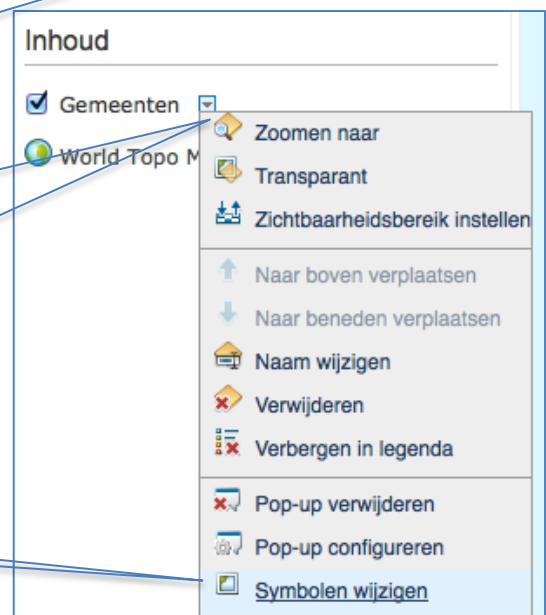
Inhoud

Gemeenten

World Topo M

Zoomen naar
Transparant
Zichtbaarheidsbereik instellen
Naar boven verplaatsen
Naar beneden verplaatsen
Naam wijzigen
Verwijderen
Verbergen in legenda
Pop-up verwijderen
Pop-up configureren
Symbolen wijzigen